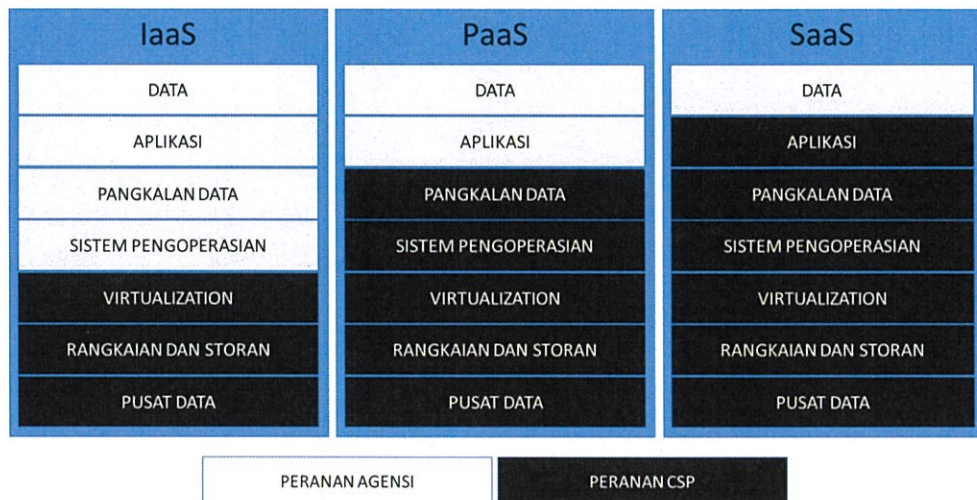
IaaS

DATA

APLIKASI

PANGKALAN DATA

SISTEM PENGOPERASIAN

VIRTUALIZATION

RANGKAIAN DAN STORAN

PUSAT DATA

PaaS

DATA

APLIKASI

PANGKALAN DATA

SISTEM PENGOPERASIAN

VIRTUALIZATION

RANGKAIAN DAN STORAN

PUSAT DATA

SaaS

DATA

APLIKASI

PANGKALAN DATA

SISTEM PENGOPERASIAN

VIRTUALIZATION

RANGKAIAN DAN STORAN

PUSAT DATA

PERANAN AGENSI

PERANAN CSP